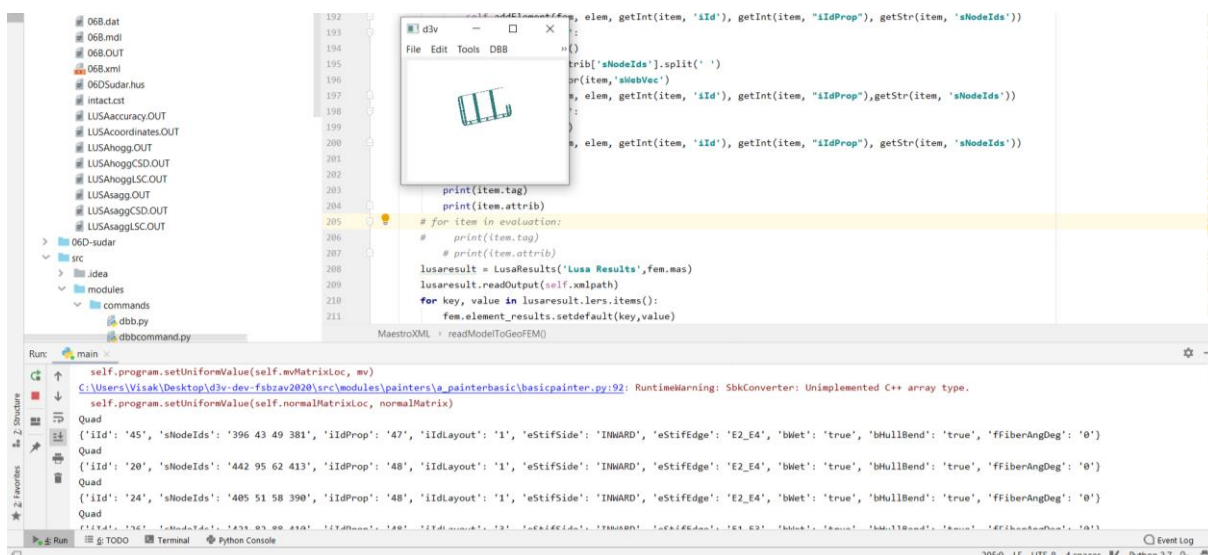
06B.dat
06B.mdl
06B.OUT
06B.xml
06DSudar.hus
intact.cst
LUSAaccuracy.OUT
LUSAcoordinates.OUT
LUSAhogg.OUT
LUSAhoggCSD.OUT
LUSAhoggLSC.OUT
LUSAsagg.OUT
LUSAsaggCSD.OUT
LUSAsaggLSC.OUT
06D-sudar
src
.idea
modules
commands
dbb.py
dbbcommand.py

d3v
File Edit Tools DBB

192 self.addElement(fem, elem, getInt(item, 'iId'), getInt(item, "iIdProp"), getStr(item, 'sNodeIds'))
193 :
194 ()
195 trib['sNodeIds'].split(' ')
196 r(item,'sWebVec')
197 m, elem, getInt(item, 'iId'), getInt(item, "iIdProp"),getStr(item, 'sNodeIds'))
198 :
199 )
200 m, elem, getInt(item, 'iId'), getInt(item, "iIdProp"), getStr(item, 'sNodeIds'))
201
202
203 print(item.tag)
204 print(item.attrib)
205 # for item in evaluation:
206 # print(item.tag)
207 # print(item.attrib)
208 lusaresult = LusaResults('Lusa Results',fem.mas)
209 lusaresult.readOutput(self.xmlpath)
210 for key, value in lusaresult.lers.items():
211 fem.element_results.setdefault(key,value)

MaestroXML › readModelToGeoFEM()

Run: main

self.program.setUniformValue(self.mvMatrixLoc, mv)
C:\Users\Visak\Desktop\d3v-dev-fsbzav2020\src\modules\painters\a_painterbasic\basicpainter.py:92: RuntimeWarning: SbkConverter: Unimplemented C++ array type.
self.program.setUniformValue(self.normalMatrixLoc, normalMatrix)
Quad
{'iId': '45', 'sNodeIds': '396 43 49 381', 'iIdProp': '47', 'iIdLayout': '1', 'eStifSide': 'INWARD', 'eStifEdge': 'E2_E4', 'bWet': 'true', 'bHullBend': 'true', 'fFiberAngDeg': '0'}
Quad
{'iId': '20', 'sNodeIds': '442 95 62 413', 'iIdProp': '48', 'iIdLayout': '1', 'eStifSide': 'INWARD', 'eStifEdge': 'E2_E4', 'bWet': 'true', 'bHullBend': 'true', 'fFiberAngDeg': '0'}
Quad
{'iId': '24', 'sNodeIds': '405 51 58 390', 'iIdProp': '48', 'iIdLayout': '1', 'eStifSide': 'INWARD', 'eStifEdge': 'E2_E4', 'bWet': 'true', 'bHullBend': 'true', 'fFiberAngDeg': '0'}
Quad
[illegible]

Structure
Favorites
Run TODO Terminal Python Console
Event Log